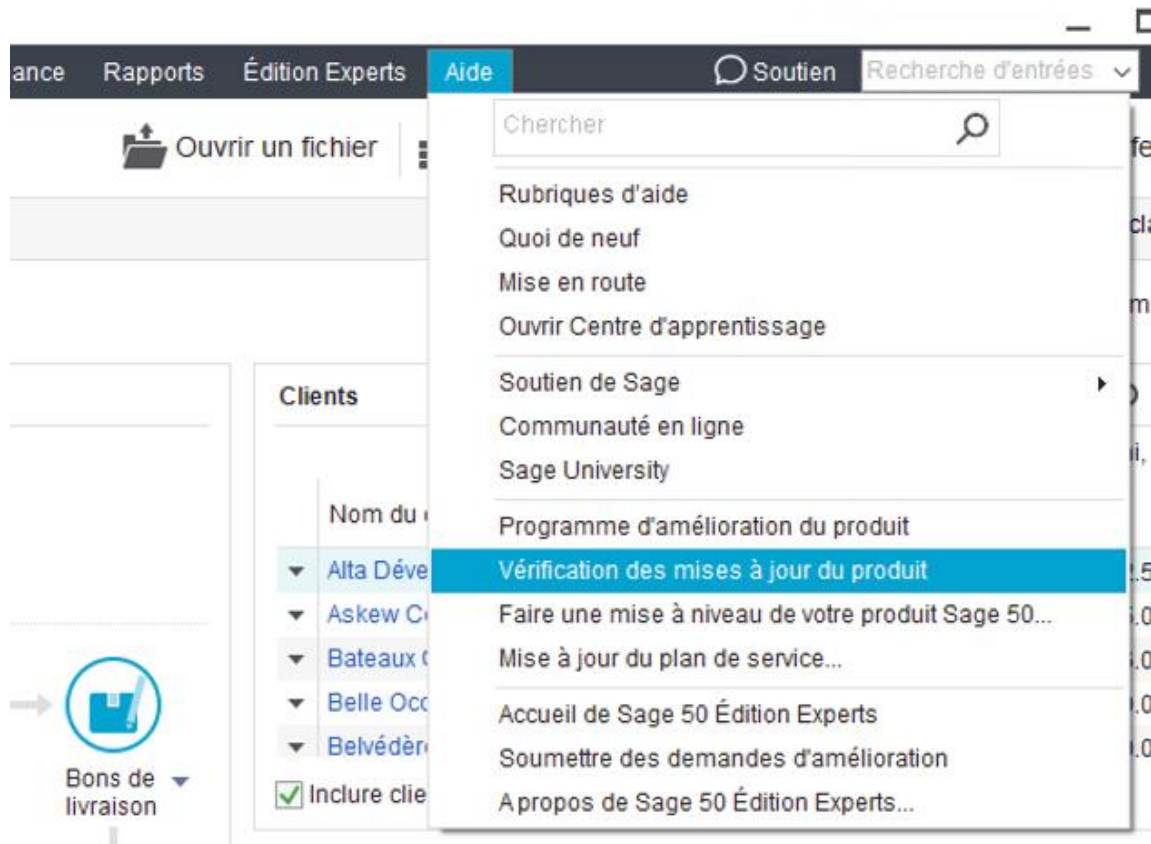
ance Rapports Édition Experts Aide Soutien Recherche d'entrées

Ouvrir un fichier

fe

cl

m

Chercher

Rubriques d'aide
Quoi de neuf
Mise en route
Ouvrir Centre d'apprentissage

Soutien de Sage
Communauté en ligne
Sage University

Programme d'amélioration du produit
Vérification des mises à jour du produit
Faire une mise à niveau de votre produit Sage 50...
Mise à jour du plan de service...

Accueil de Sage 50 Édition Experts
Soumettre des demandes d'amélioration
A propos de Sage 50 Édition Experts...

Clients

Nom du

Alta Déve
Askew C
Bateaux
Belle Occ
Belvédèr

Inclure clie

Bons de livraison